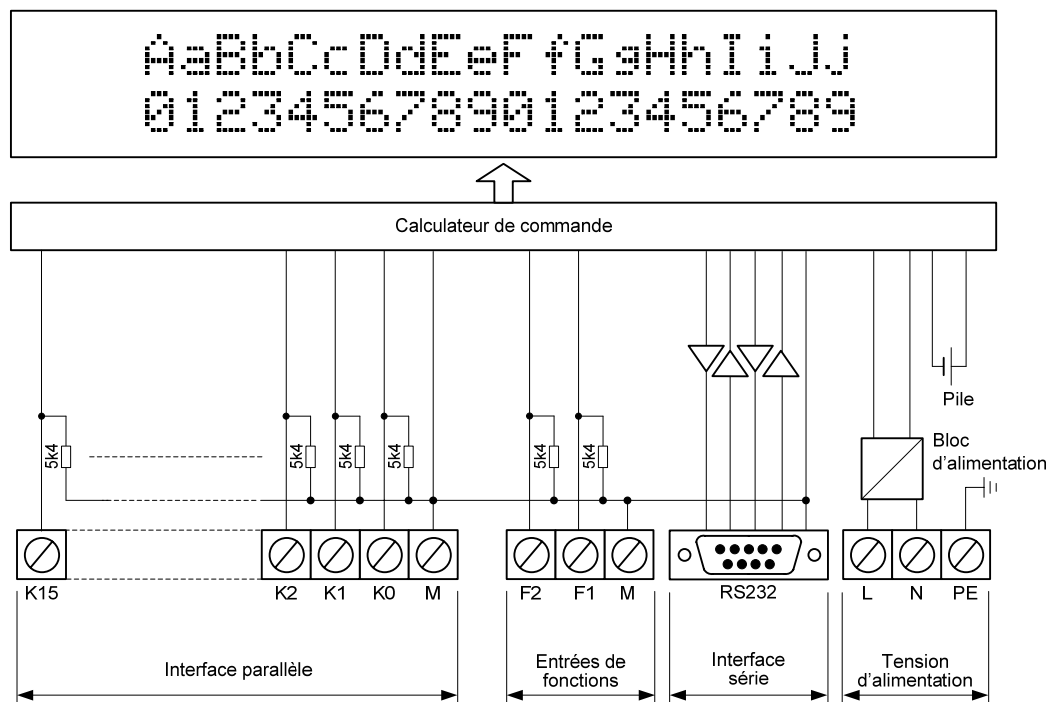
AaBbCcDdEeFfGgHhIiJj
01234567890123456789

Calculateur de commande

Pile

Bloc d'alimentation

5k4 5k4 5k4 5k4 5k4 5k4

K15 K2 K1 K0 M F2 F1 M RS232 L N PE

Interface parallèle

Entrées de fonctions

Interface série

Tension d'alimentation